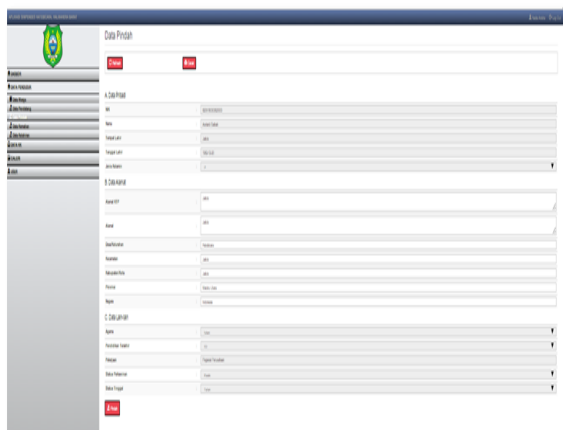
Data Pindah

A. Data Pribadi

NIK

Nama

Tempat Lahir

Tanggal Lahir

Jenis Kelamin

B. Data Alamat

Alamat KTP

Alamat

Desa/Kelurahan

Kecamatan

Kabupaten/Kota

Provinsi

Negara

C. Data Lain-lain

Agama

Pendidikan Terakhir

Pekerjaan

Status Perkawinan

Status Tinggal